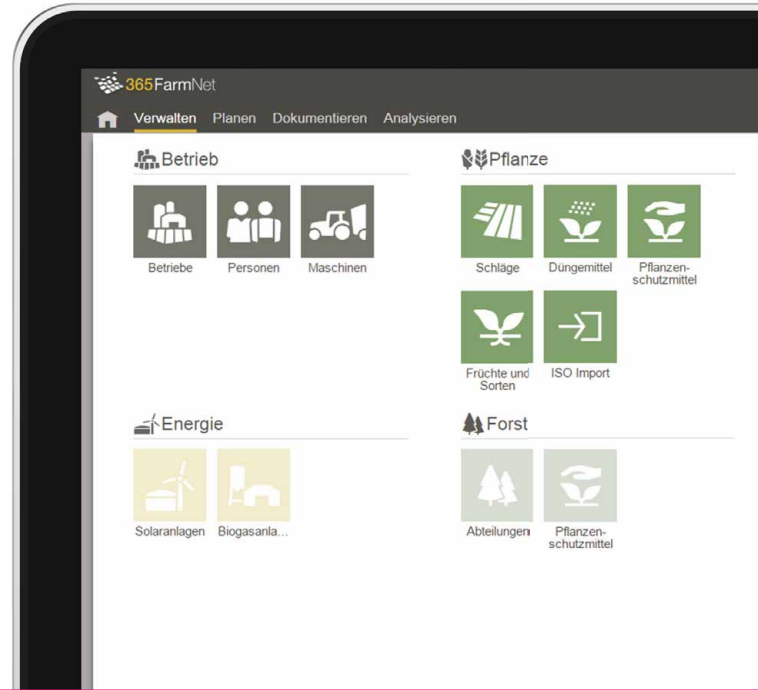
365FarmNet

Verwalten Planen Dokumentieren Analysieren

Betrieb

Betriebe Personen Maschinen

Pflanze

Schläge Düngemittel Pflanzenschutzmittel

Früchte und Sorten ISO Import

Energie

Solaranlagen Biogasanla...

Forst

Abteilungen Pflanzenschutzmittel